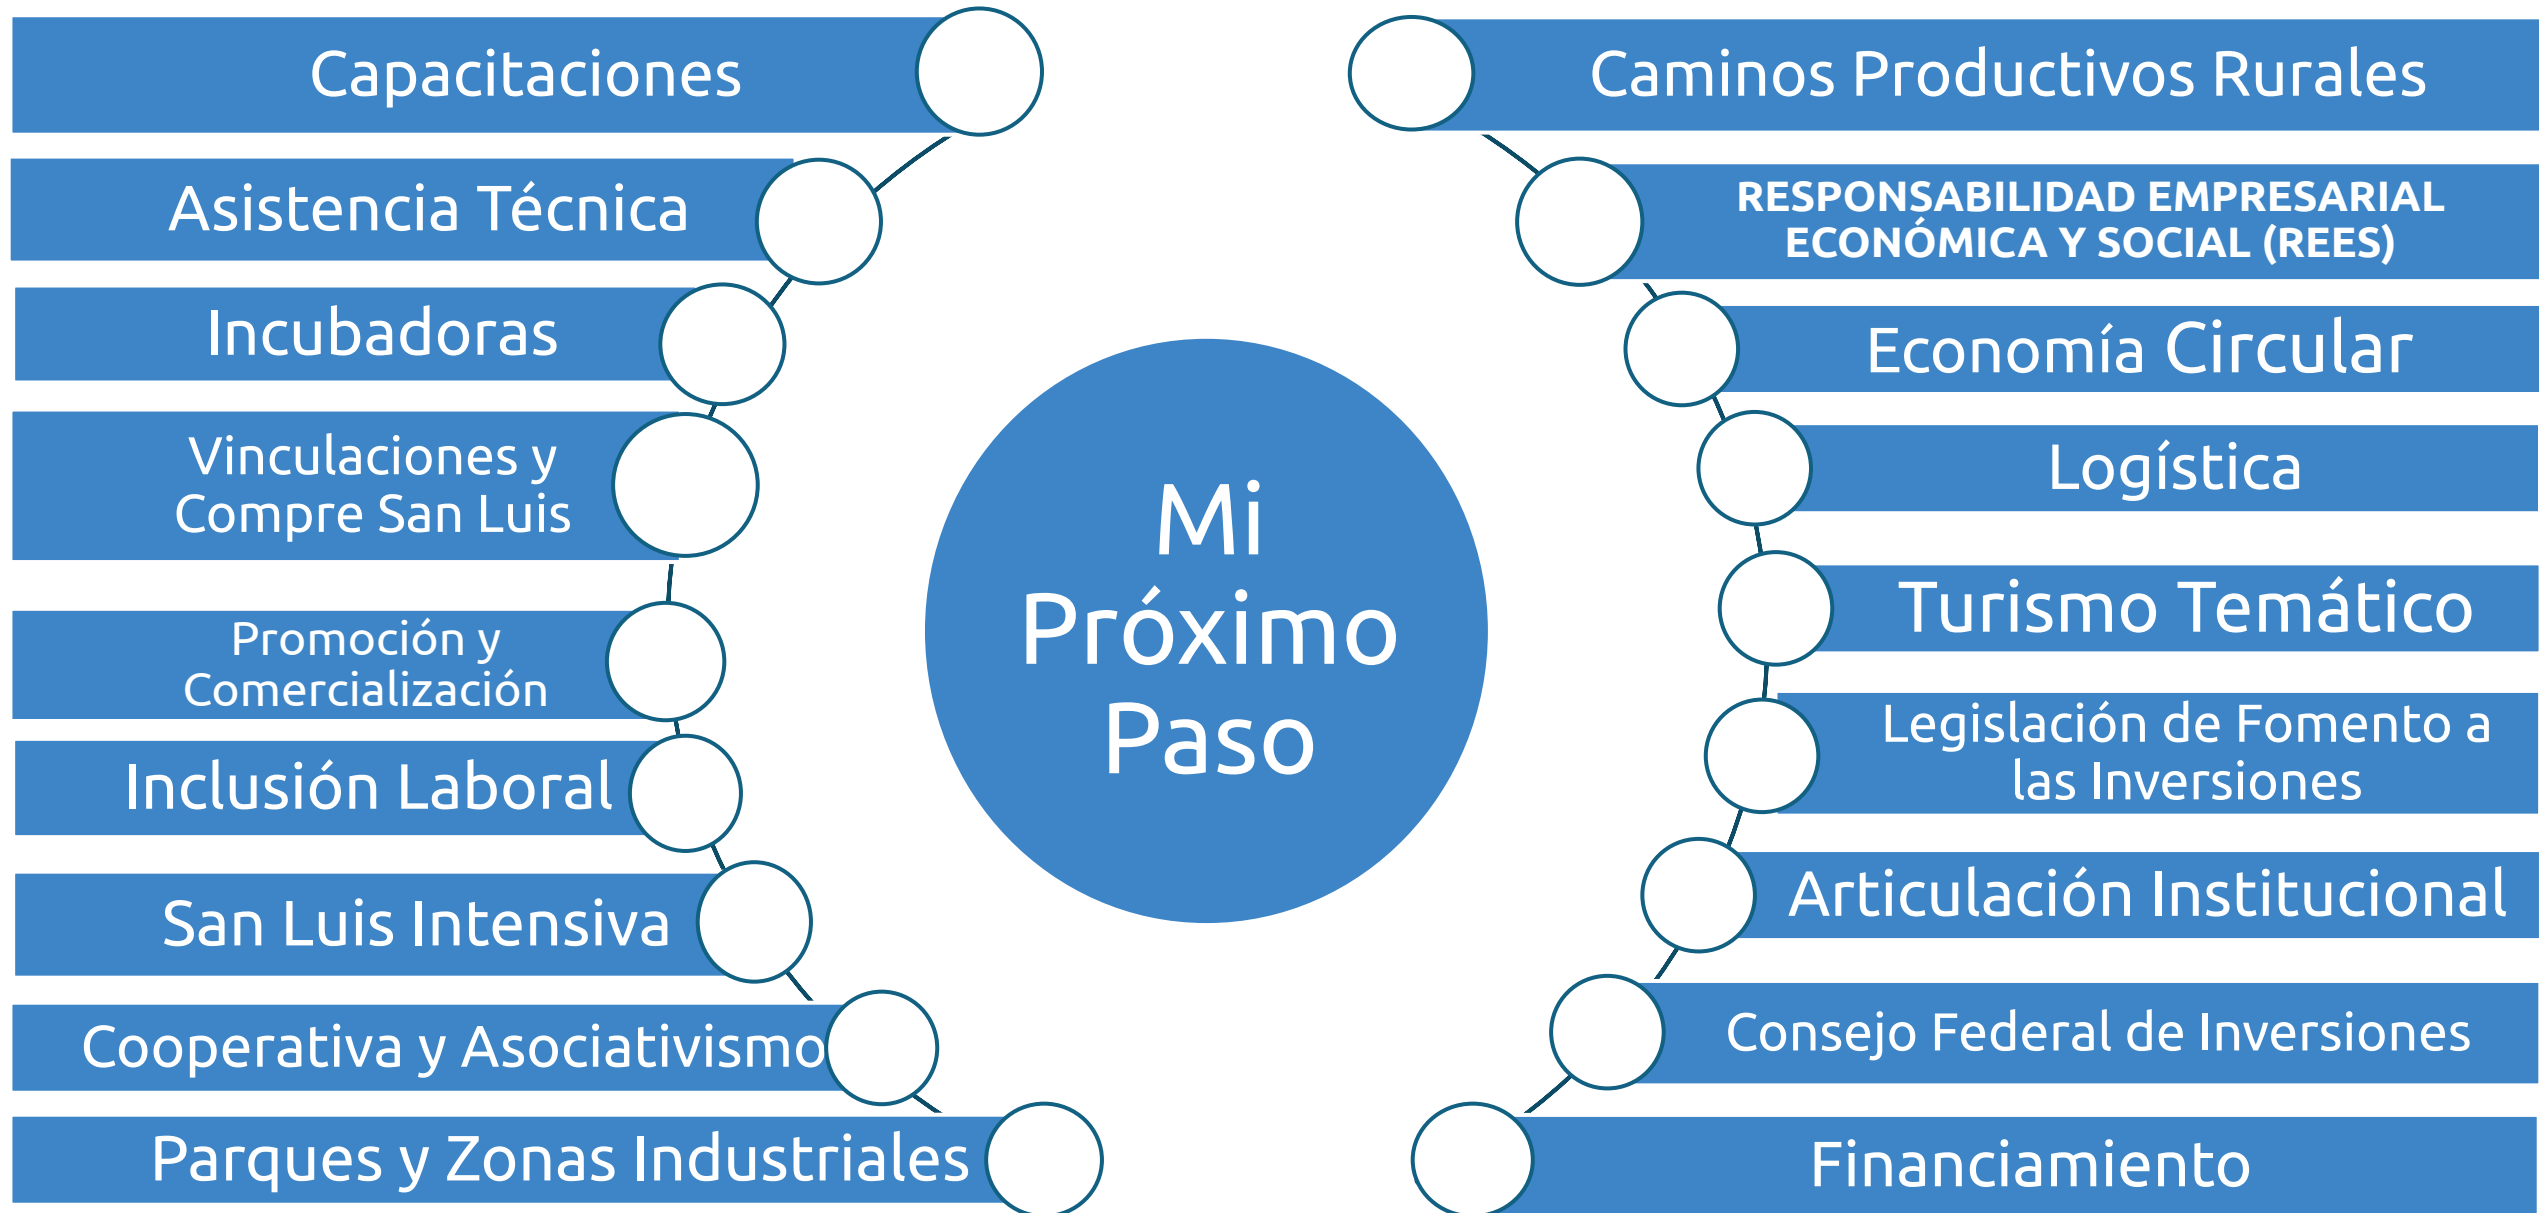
Capacitaciones

Asistencia Técnica

Incubadoras

Vinculaciones y Compre San Luis

Promoción y Comercialización

Inclusión Laboral

San Luis Intensiva

Cooperativa y Asociativismo

Parques y Zonas Industriales

Mi Próximo Paso

Caminos Productivos Rurales

RESPONSABILIDAD EMPRESARIAL ECONÓMICA Y SOCIAL (REES)

Economía Circular

Logística

Turismo Temático

Legislación de Fomento a las Inversiones

Articulación Institucional

Consejo Federal de Inversiones

Financiamiento